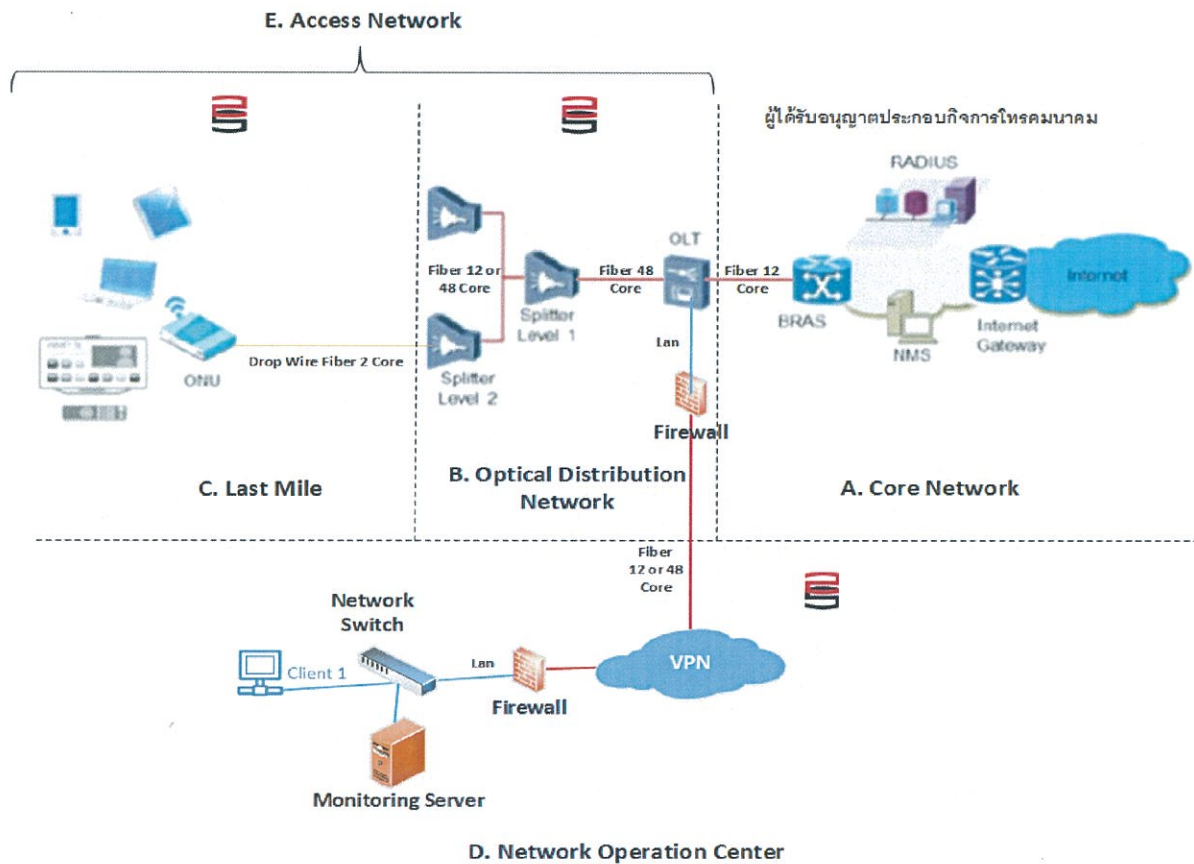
E. Access Network

ผู้ได้รับอนุญาตประกอบกิจการโทรคมนาคม

RADIUS

Internet

Fiber 12 or 48 Core

Fiber 48 Core

OLT

Fiber 12 Core

BRAS

Internet Gateway

NMS

Splitter Level 1

Lan

ONU

Drop Wire Fiber 2 Core

Splitter Level 2

Firewall

C. Last Mile

B. Optical Distribution Network

A. Core Network

Fiber 12 or 48 Core

Network Switch

Client 1

Lan

VPN

Firewall

Monitoring Server

D. Network Operation Center